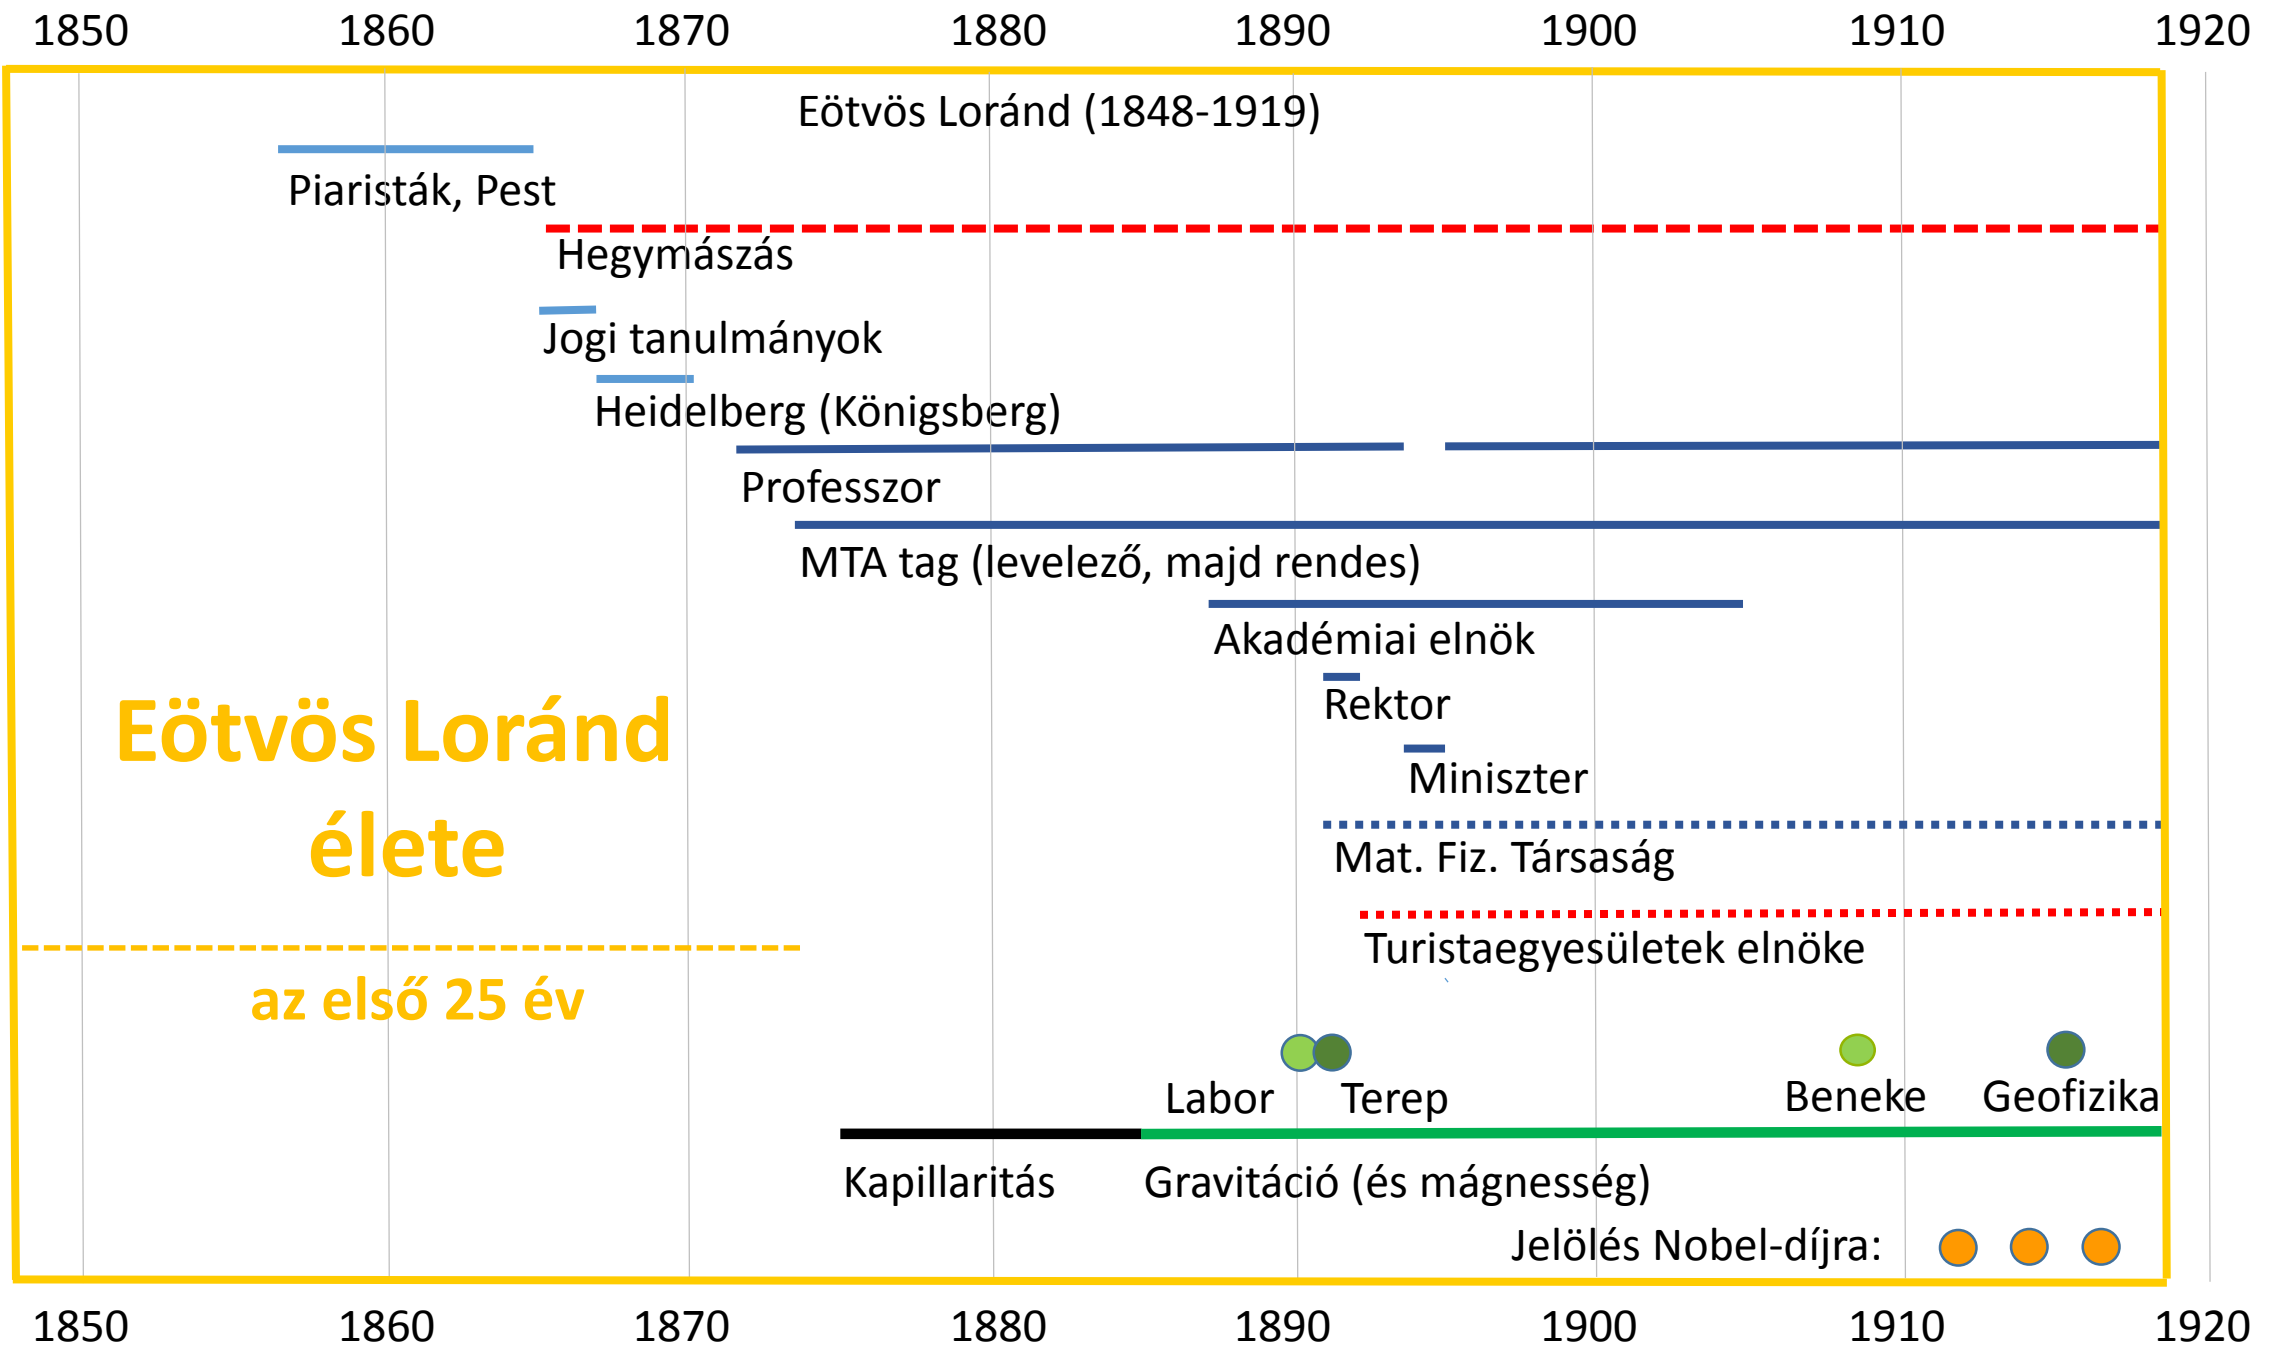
1850 1860 1870 1880 1890 1900 1910 1920

Eötvös Loránd (1848-1919)

Piaristák, Pest

Hegymászás

Jogi tanulmányok

Heidelberg (Königsberg)

Professzor

MTA tag (levelező, majd rendes)

Akadémiai elnök

Rektor

Miniszter

Mat. Fiz. Társaság

Turistaegyesületek elnöke

Eötvös Loránd élete

az első 25 év

Labor Terep

Beneke Geofizika

Kapillaritás

Gravitáció (és mágnesség)

Jelölés Nobel-díjra:

1850 1860 1870 1880 1890 1900 1910 1920